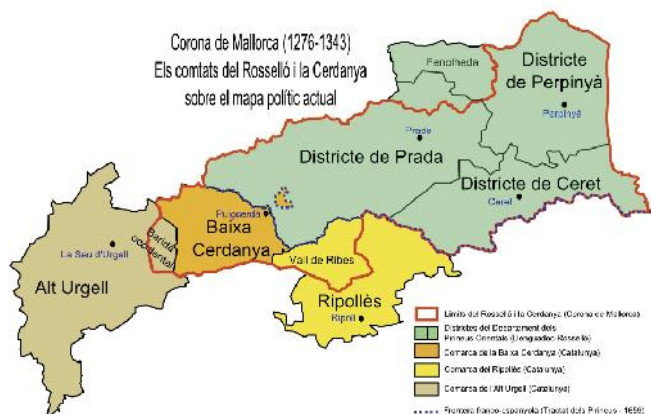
Corona de Mallorca (1276-1343)
Els comtats del Rosselló i la Cerdanya
sobre el mapa polític actual

Districte de Perpinyà
Fenolheda
Perpinyà
Prada
Districte de Prada
Districte de Ceret
Ceret
Puigcerdà
Baixa Cerdanya
Batllia occidental
La Seu d'Urgell
Alt Urgell
Vall de Ribes
Ripollès
Ripoll

Límits del Rosselló i la Cerdanya (Corona de Mallorca)
Districtes del Departament dels Pirineus Orientals (Llenguadoc-Rosselló)
Comarca de la Baixa Cerdanya (Catalunya)
Comarca del Ripollès (Catalunya)
Comarca de l'Alt Urgell (Catalunya)
Frontera franco-espanyola (Tractat dels Pirineus - 1659)